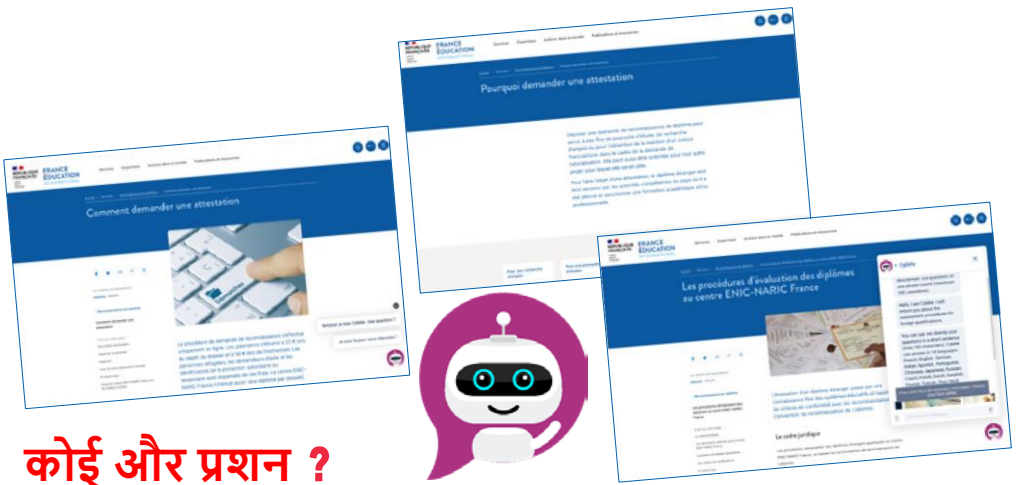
FRANCE ÉDUCATION

Services Expertises Actions dans le monde Publications et ressources

Comment demander une attestation

Bonjour je suis Cybèle. Une question ?

FRANCE ÉDUCATION

Services Expertises Actions dans le monde Publications et ressources

Pourquoi demander une attestation

FRANCE ÉDUCATION

Services Expertises Actions dans le monde Publications et ressources

Les procédures d'évaluation des diplômes au centre ENIC-NARIC France

Cybèle

Le cadre juridique

कोई और प्रशन ?